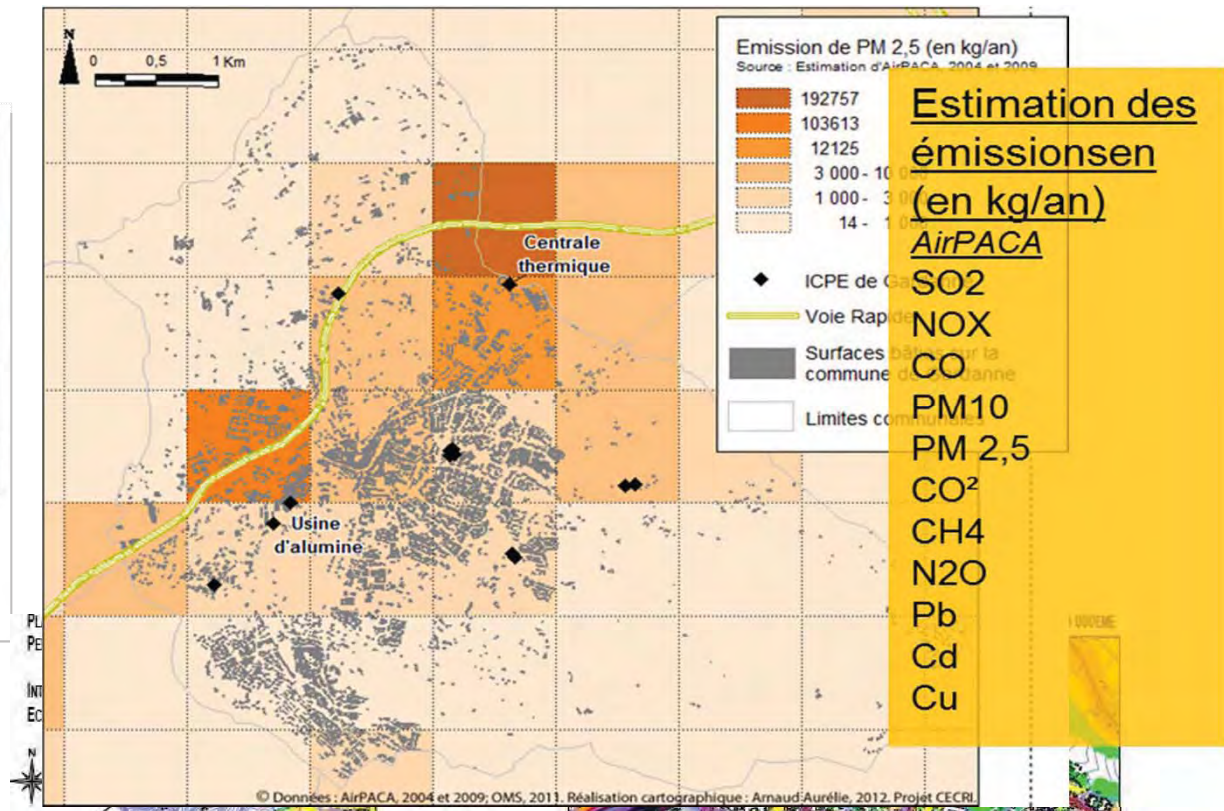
N
0 0,5 1 Km

Emission de PM 2,5 (en kg/an)
Source : Estimation d'AirPACA, 2004 et 2009

192757
103613
12125
3 000 - 10 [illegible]
1 000 - 3 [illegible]
14 - 1 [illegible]

ICPE de Ga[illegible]
Voie Rapide
Surfaces bâties sur la commune de Gardanne
Limites communales

Centrale thermique

Usine d'alumine

Estimation des émissionsen (en kg/an)
AirPACA
SO2
NOX
CO
PM10
PM 2,5
CO²
CH4
N2O
Pb
Cd
Cu

© Données : AirPACA, 2004 et 2009; OMS, 2011. Réalisation cartographique : Arnaud Aurélie, 2012. Projet CECRI